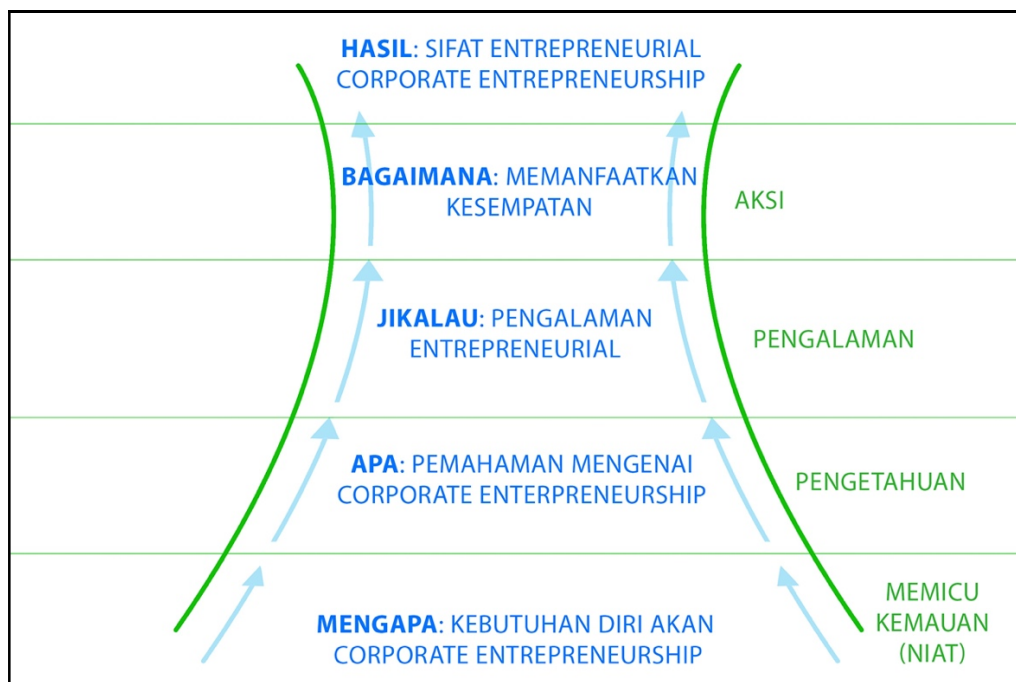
HASIL: SIFAT ENTREPRENEURIAL CORPORATE ENTREPRENEURSHIP

BAGAIMANA: MEMANFAATKAN KESEMPATAN

AKSI

JIKALAU: PENGALAMAN ENTREPRENEURIAL

PENGALAMAN

APA: PEMAHAMAN MENGENAI CORPORATE ENTERPRENEURSHIP

PENGETAHUAN

MENGAPA: KEBUTUHAN DIRI AKAN CORPORATE ENTREPRENEURSHIP

MEMICU KEMAUAN (NIAT)